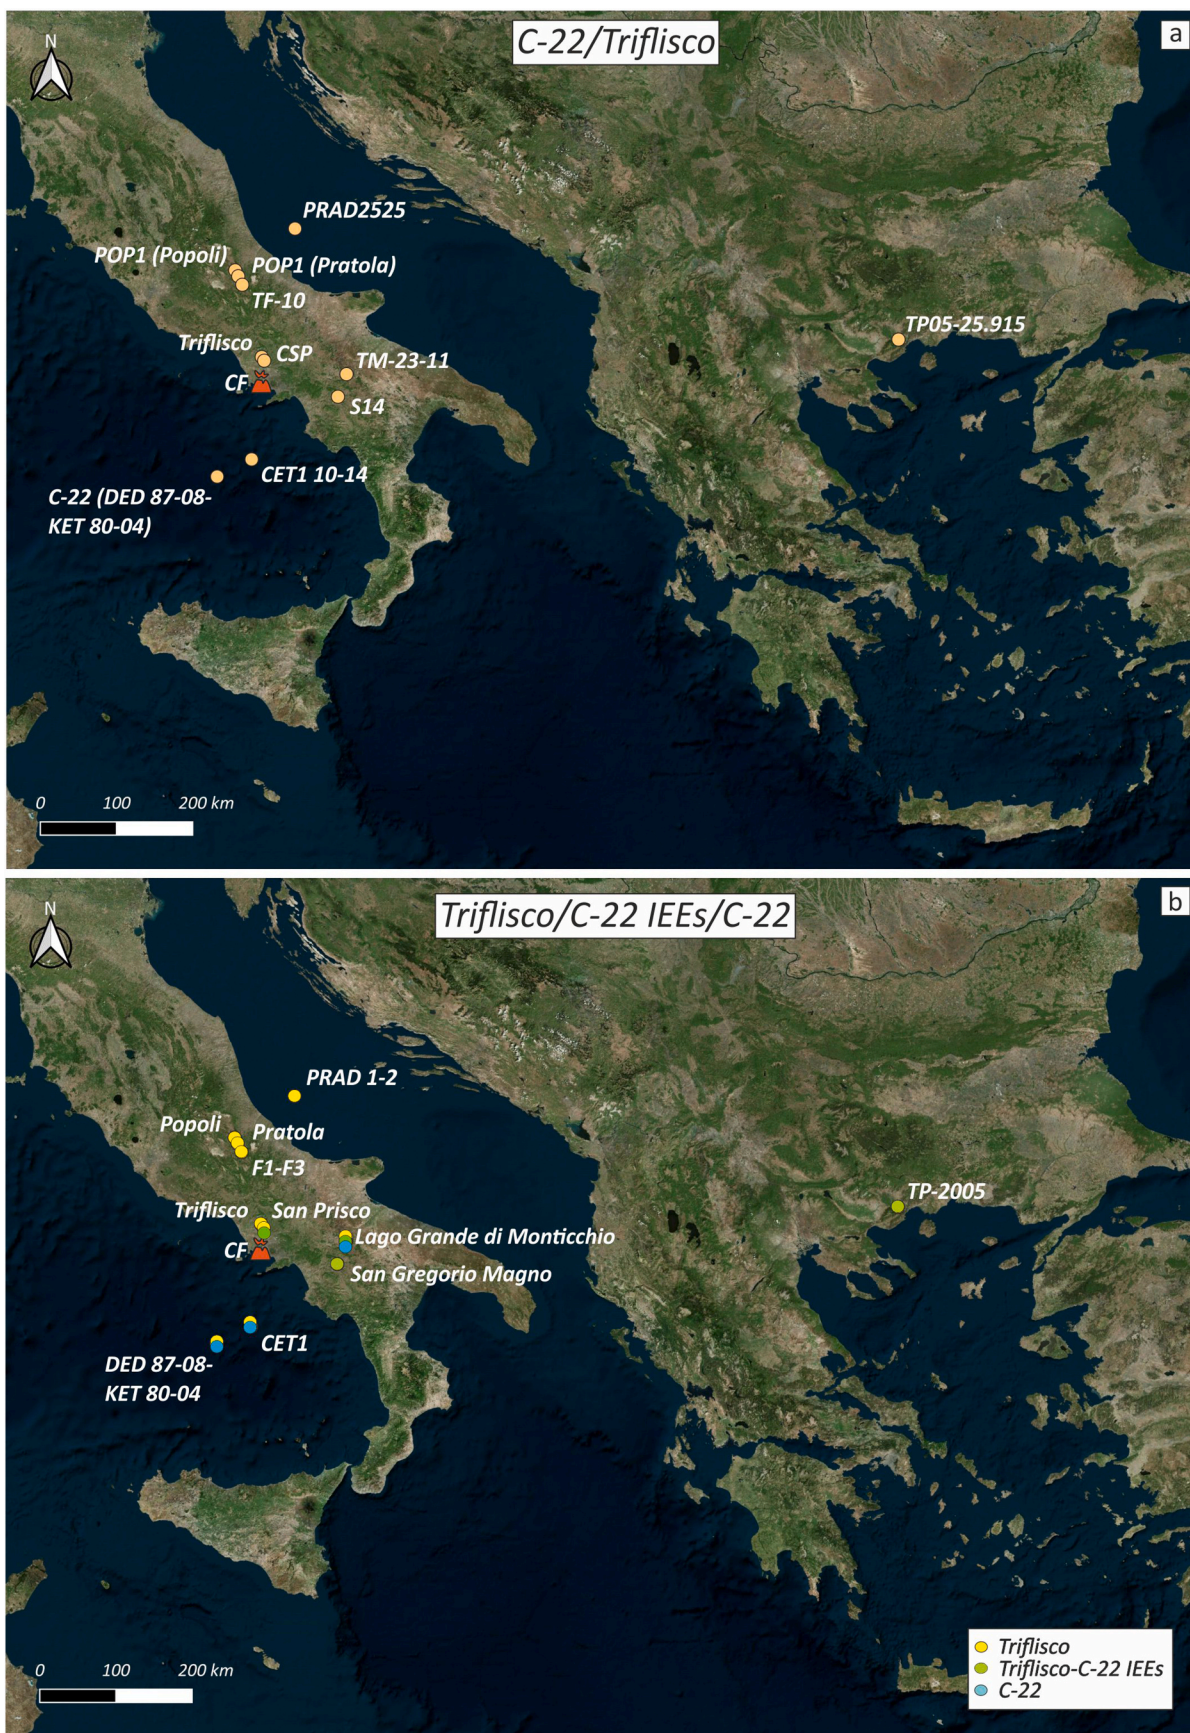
C-22/Triflisco

a

N

PRAD2525

POP1 (Popoli)

POP1 (Pratola)

TF-10

TP05-25.915

Triflisco

CSP

TM-23-11

CF

S14

CET1 10-14

C-22 (DED 87-08-KET 80-04)

0 100 200 km

Triflisco/C-22 IEEs/C-22

b

N

PRAD 1-2

Popoli

Pratola

F1-F3

TP-2005

Triflisco

San Prisco

Lago Grande di Monticchio

CF

San Gregorio Magno

CET1

DED 87-08-KET 80-04

0 100 200 km

Triflisco
Triflisco-C-22 IEEs
C-22